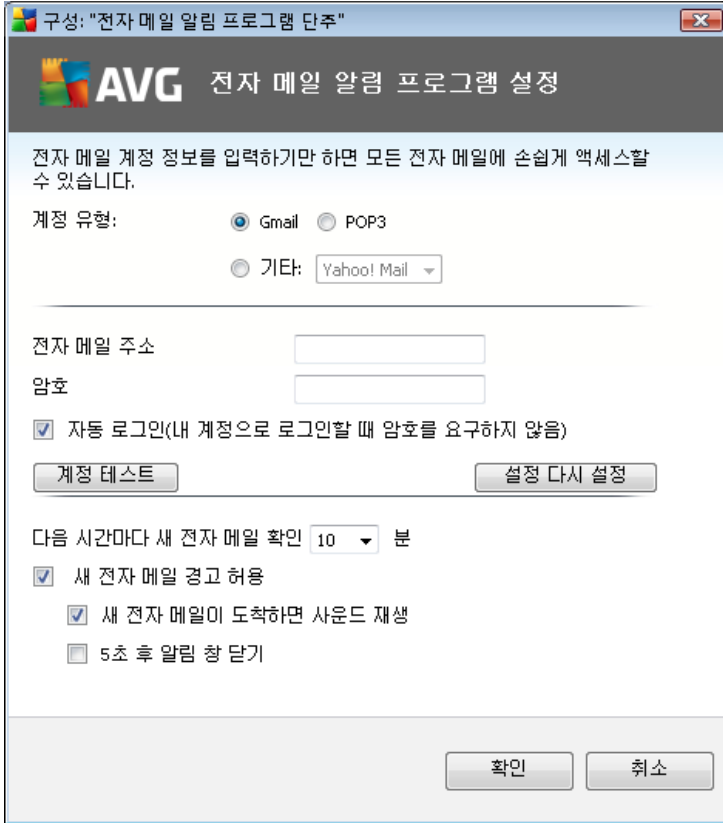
구성: "전자 메일 알림 프로그램 단추"

AVG 전자 메일 알림 프로그램 설정

전자 메일 계정 정보를 입력하기만 하면 모든 전자 메일에 손쉽게 액세스할 수 있습니다.

계정 유형: Gmail POP3

기타: Yahoo! Mail

전자 메일 주소

암호

자동 로그인(내 계정으로 로그인할 때 암호를 요구하지 않음)

계정 테스트

설정 다시 설정

다음 시간마다 새 전자 메일 확인 10 분

새 전자 메일 경고 허용

새 전자 메일이 도착하면 사운드 재생

5초 후 알림 창 닫기

확인

취소